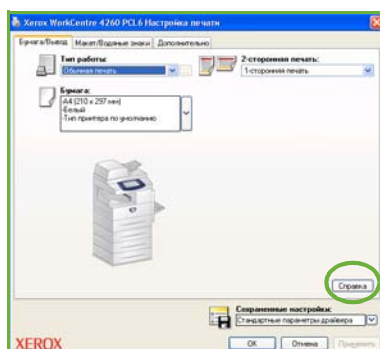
Xerox WorkCentre 4260 PCL6 Настройка печати

Бумага/Вывод | Макет/Водяные знаки | Дополнительно

Тип работы:
Обычная печать

2-сторонняя печать:
1-сторонняя печать

Бумага:
-A4 (210 x 297 мм)
-Белый
-Тип принтера по умолчанию

Справка

Сохраненные настройки:
Стандартные параметры драйвера

XEROX

OK | Отмена | Применить